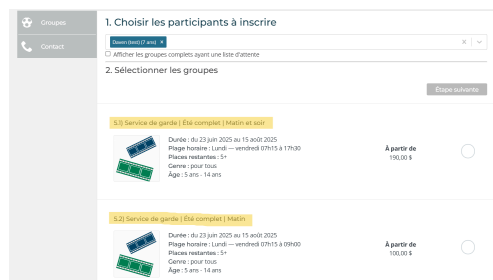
Groupes

Contact

1. Choisir les participants à inscrire

Dawen (test) (7 ans) ×

× ∨

Afficher les groupes complets ayant une liste d'attente

2. Sélectionner les groupes

Étape suivante

5.1) Service de garde | Été complet | Matin et soir

Durée : du 23 juin 2025 au 15 août 2025
Plage horaire : Lundi — vendredi 07h15 à 17h30
Places restantes : 5+
Genre : pour tous
Âge : 5 ans - 14 ans

À partir de
190,00 $

5.2) Service de garde | Été complet | Matin

Durée : du 23 juin 2025 au 15 août 2025
Plage horaire : Lundi — vendredi 07h15 à 09h00
Places restantes : 5+
Genre : pour tous
Âge : 5 ans - 14 ans

À partir de
100,00 $